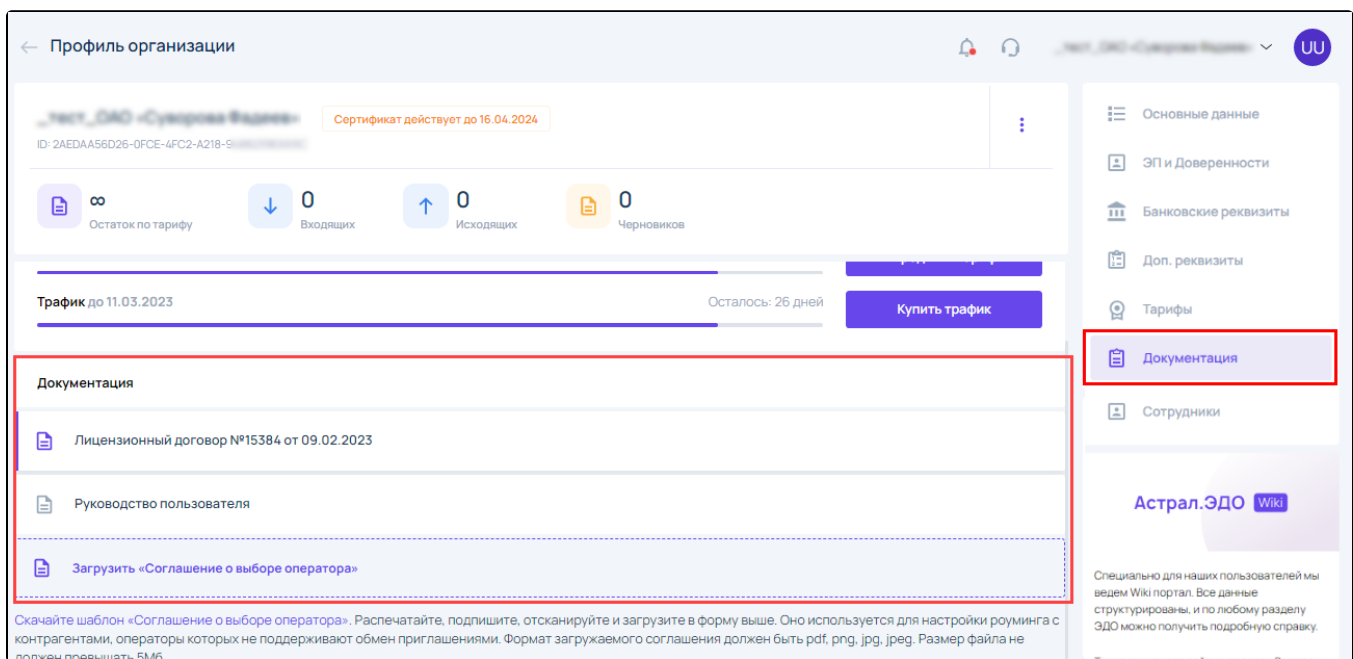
Профиль организации

UU

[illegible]

Сертификат действует до 16.04.2024

ID: 2AEDAA56D26-0FCE-4FC2-A218-9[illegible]

∞
Остаток по тарифу

0
Входящих

0
Исходящих

0
Черновиков

Трафик до 11.03.2023

Осталось: 26 дней

Купить трафик

Документация

Лицензионный договор №15384 от 09.02.2023

Руководство пользователя

Загрузить «Соглашение о выборе оператора»

Скачайте шаблон «Соглашение о выборе оператора». Распечатайте, подпишите, отсканируйте и загрузите в форму выше. Оно используется для настройки роуминга с контрагентами, операторы которых не поддерживают обмен приглашениями. Формат загружаемого соглашения должен быть pdf, png, jpg, jpeg. Размер файла не должен превышать 5Мб

Основные данные

ЭП и Доверенности

Банковские реквизиты

Доп. реквизиты

Тарифы

Документация

Сотрудники

Астрал.ЭДО Wiki

Специально для наших пользователей мы ведем Wiki портал. Все данные структурированы, и по любому разделу ЭДО можно получить подробную справку.